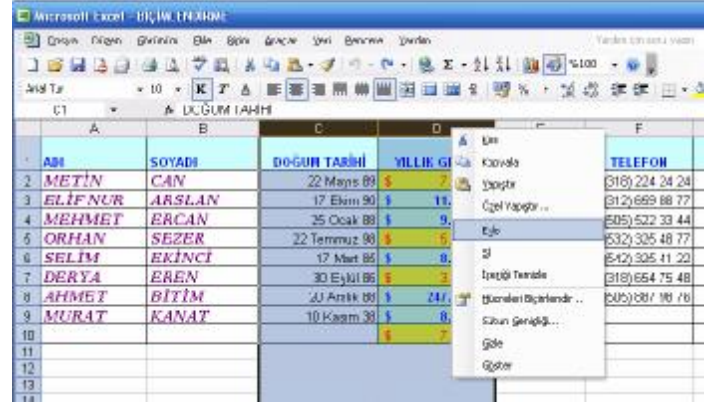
Microsoft Excel - BİÇİMLENDİRME

Dosya Düzen Görünüm Ekle Biçim Araçlar Veri Pencere Yardım

Yardım için soru yazın

Arial Tur 10 K T A %100

C1 DOĞUM TARİHİ

| | A | B | C | D | E | F |
|---|---|---|---|---|---|---|
| 1 | ADI | SOYADI | DOĞUM TARİHİ | YILLIK G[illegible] | | TELEFON |
| 2 | METİN | CAN | 22 Mayıs 89 | $ 7 | | (318) 224 24 24 |
| 3 | ELİF NUR | ARSLAN | 17 Ekim 90 | $ 11. | | (312) 659 88 77 |
| 4 | MEHMET | ERCAN | 25 Ocak 88 | $ 9. | | (505) 522 33 44 |
| 5 | ORHAN | SEZER | 22 Temmuz 98 | $ 5 | | (532) 325 48 77 |
| 6 | SELİM | EKİNCİ | 17 Mart 85 | $ 8. | | (542) 325 41 22 |
| 7 | DERYA | EREN | 30 Eylül 86 | $ 3 | | (318) 654 75 48 |
| 8 | AHMET | BİTİM | 20 Aralık 88 | $ 24/. | | (505) 887 78 76 |
| 9 | MURAT | KANAT | 10 Kasım 38 | $ 8. | | |
| 10 | | | | $ 7 | | |
| 11 | | | | | | |
| 12 | | | | | | |
| 13 | | | | | | |
| 14 | | | | | | |

Kes
Kopyala
Yapıştır
Özel Yapıştır...
Ekle
Sil
İçeriği Temizle
Hücreleri Biçimlendir...
Sütun Genişliği...
Gizle
Göster